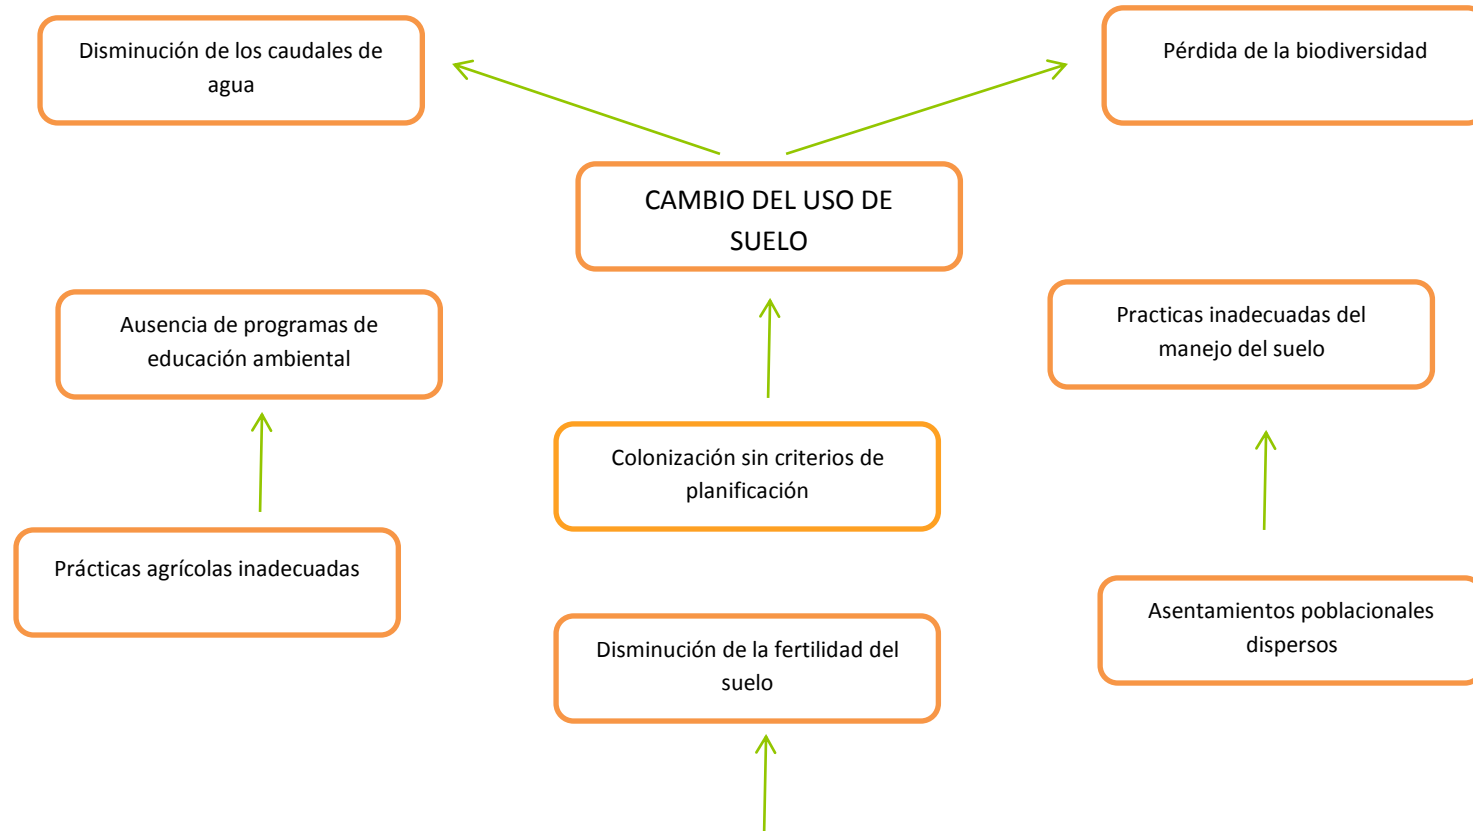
Disminución de los caudales de agua

Pérdida de la biodiversidad

CAMBIO DEL USO DE SUELO

Ausencia de programas de educación ambiental

Practicas inadecuadas del manejo del suelo

Colonización sin criterios de planificación

Prácticas agrícolas inadecuadas

Asentamientos poblacionales dispersos

Disminución de la fertilidad del suelo